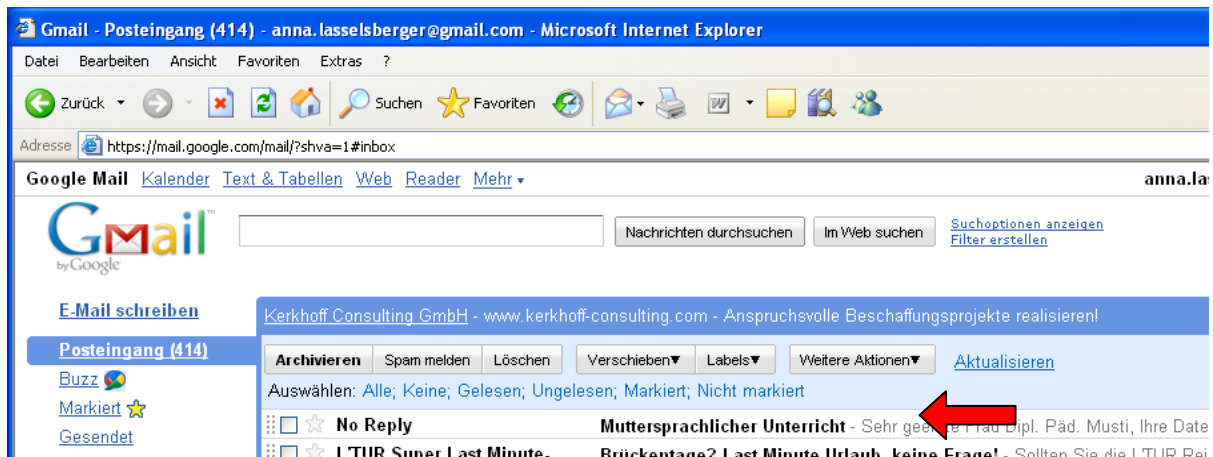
Gmail - Posteingang (414) - anna.lasselsberger@gmail.com - Microsoft Internet Explorer

Datei Bearbeiten Ansicht Favoriten Extras ?

Zurück Suchen Favoriten

Adresse https://mail.google.com/mail/?shva=1#inbox

Google Mail Kalender Text & Tabellen Web Reader Mehr ▾ anna.la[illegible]

Gmail by Google

Nachrichten durchsuchen Im Web suchen Suchoptionen anzeigen Filter erstellen

E-Mail schreiben

Posteingang (414)
Buzz
Markiert
Gesendet

Kerkhoff Consulting GmbH - www.kerkhoff-consulting.com - Anspruchsvolle Beschaffungsprojekte realisieren!

Archivieren Spam melden Löschen Verschieben▾ Labels▾ Weitere Aktionen▾ Aktualisieren

Auswählen: Alle; Keine; Gelesen; Ungelesen; Markiert; Nicht markiert

No Reply Muttersprachlicher Unterricht - Sehr gee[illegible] Frau Dipl. Päd. Musti, Ihre Date

L'TUR Super Last Minute- Brückentage? Last Minute Urlaub, keine Frage! - Sollten Sie die L'TUR Rei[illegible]